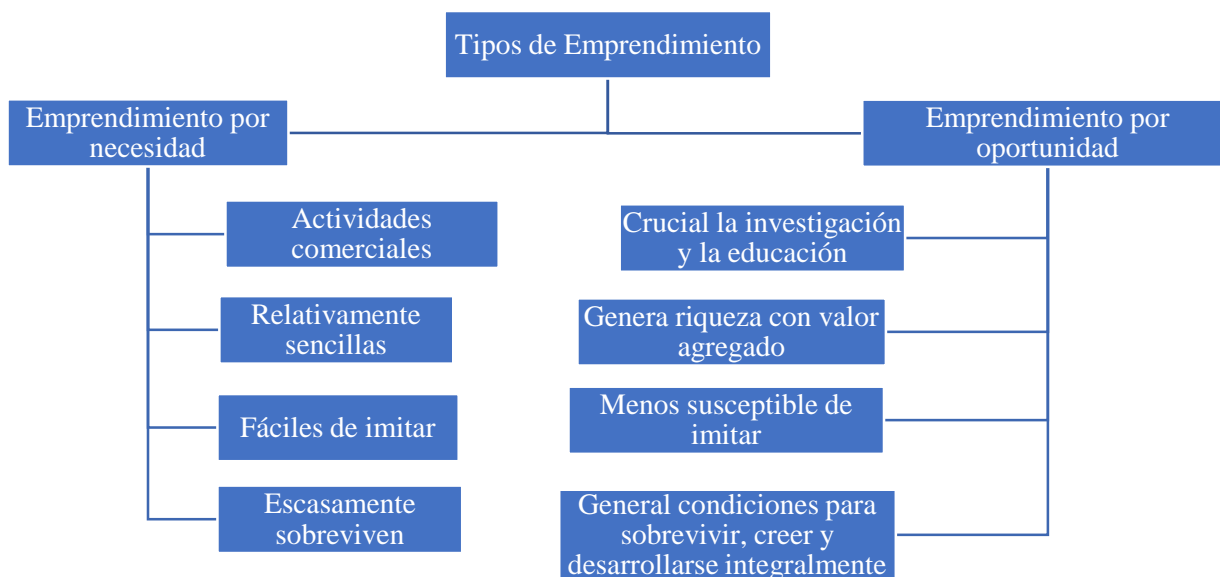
Tipos de Emprendimiento

Emprendimiento por necesidad

Actividades comerciales

Relativamente sencillas

Fáciles de imitar

Escasamente sobreviven

Emprendimiento por oportunidad

Crucial la investigación y la educación

Genera riqueza con valor agregado

Menos susceptible de imitar

General condiciones para sobrevivir, creer y desarrollarse integralmente